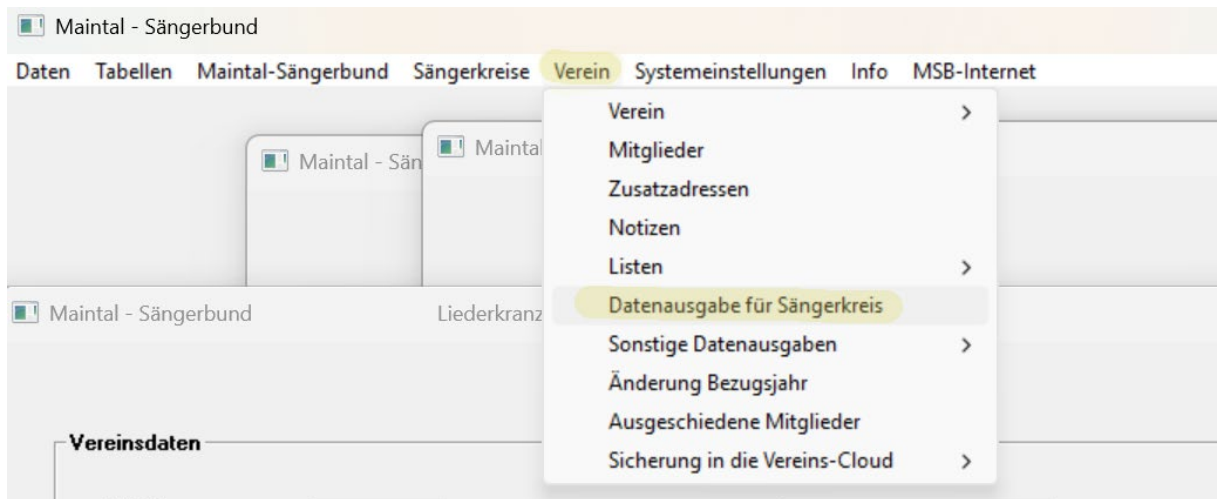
Maintal - Sängerbund

Daten Tabellen Maintal-Sängerbund Sängerkreise Verein Systemeinstellungen Info MSB-Internet

Maintal - Sän

Maintal

Verein >
Mitglieder
Zusatzadressen
Notizen
Listen >
Datenausgabe für Sängerkreis
Sonstige Datenausgaben >
Änderung Bezugsjahr
Ausgeschiedene Mitglieder
Sicherung in die Vereins-Cloud >

Maintal - Sängerbund

Liederkranz

Vereinsdaten